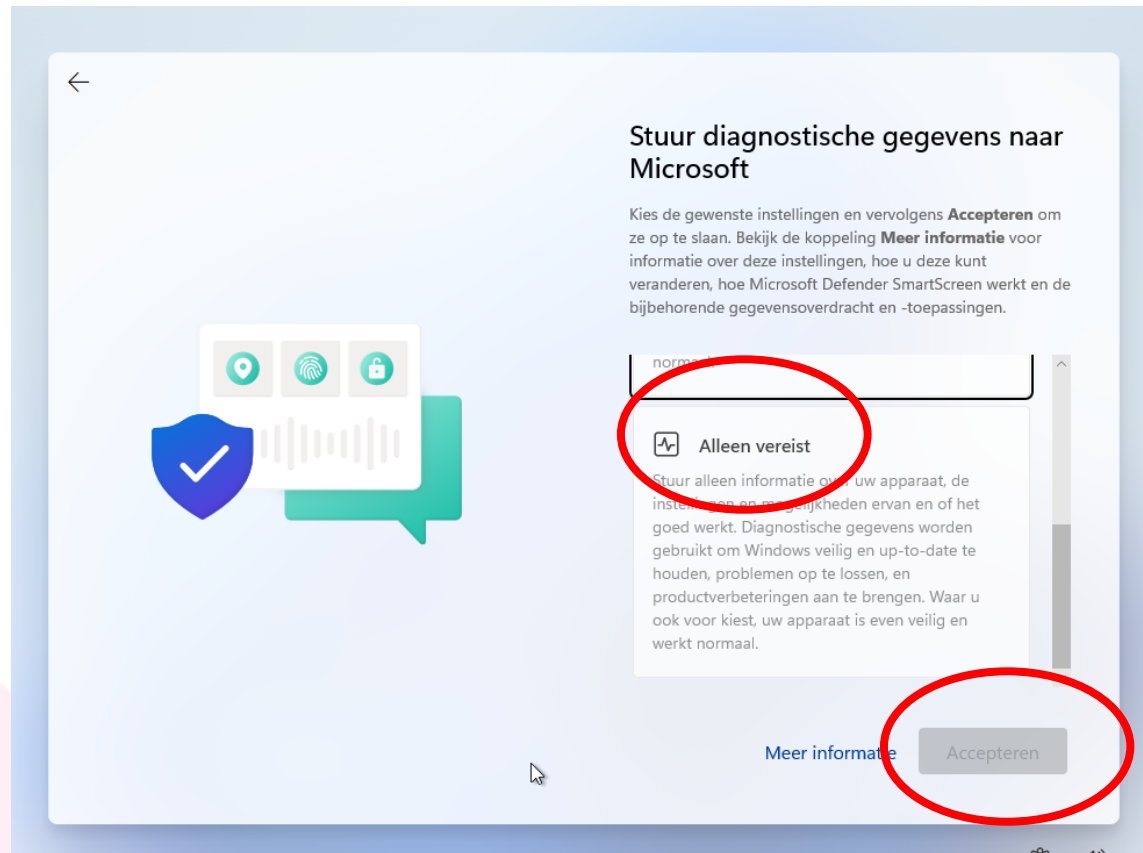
Stuur diagnostische gegevens naar Microsoft

Kies de gewenste instellingen en vervolgens **Accepteren** om ze op te slaan. Bekijk de koppeling **Meer informatie** voor informatie over deze instellingen, hoe u deze kunt veranderen, hoe Microsoft Defender SmartScreen werkt en de bijbehorende gegevensoverdracht en -toepassingen.

norma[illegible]

Alleen vereist

Stuur alleen informatie o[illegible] uw apparaat, de insti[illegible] en m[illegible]lijkheden ervan en of het goed werkt. Diagnostische gegevens worden gebruikt om Windows veilig en up-to-date te houden, problemen op te lossen, en productverbeteringen aan te brengen. Waar u ook voor kiest, uw apparaat is even veilig en werkt normaal.

Meer informatie

Accepteren